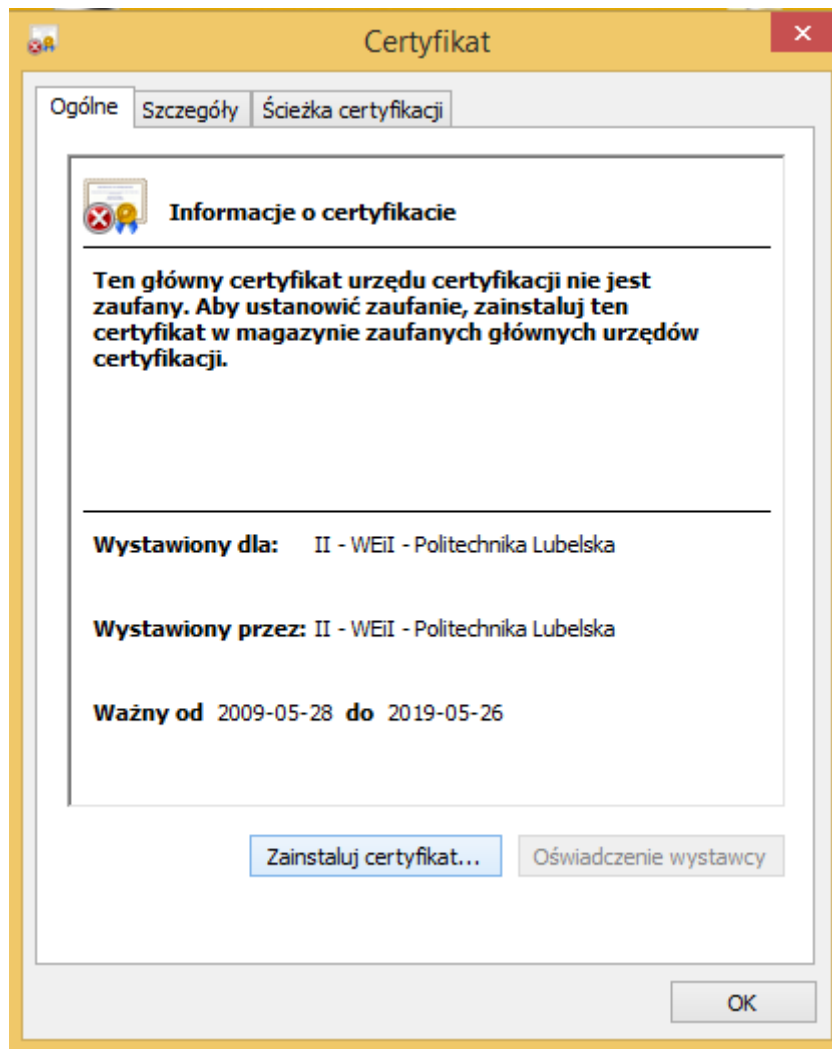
Certyfikat

×

Ogólne | Szczegóły | Ścieżka certyfikacji

Informacje o certyfikacie

Ten główny certyfikat urzędu certyfikacji nie jest zaufany. Aby ustanowić zaufanie, zainstaluj ten certyfikat w magazynie zaufanych głównych urzędów certyfikacji.

Wystawiony dla: II - WEiI - Politechnika Lubelska

Wystawiony przez: II - WEiI - Politechnika Lubelska

Ważny od 2009-05-28 do 2019-05-26

Zainstaluj certyfikat...

Oświadczenie wystawcy

OK